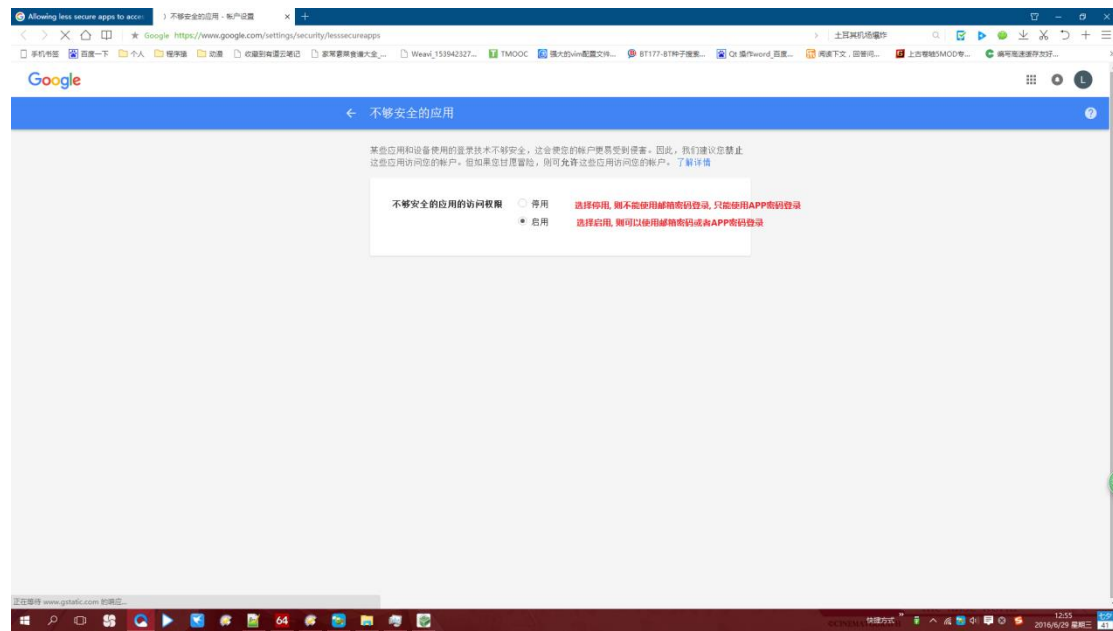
Allowing less secure apps to acce | 不够安全的应用 - 帐户设置

Google https://www.google.com/settings/security/lesssecureapps

土耳其机场爆炸

手机书签 | 百度一下 | 个人 | 程序猿 | 动漫 | 收藏到有道云笔记 | 家常蒸菜食谱大全_... | Weavi_153942327... | TMOOC | 强大的vim配置文件... | BT177-BT种子搜索... | Qt 操作word_百度... | 阅读下文，回答问... | 上古卷轴5MOD专... | 编写高速缓存友好...

Google

← 不够安全的应用

某些应用和设备使用的登录技术不够安全，这会使您的帐户更易受到侵害。因此，我们建议您禁止这些应用访问您的帐户。但如果您甘愿冒险，则可允许这些应用访问您的帐户。了解详情

不够安全的应用的访问权限

停用 选择停用，则不能使用邮箱密码登录，只能使用APP密码登录

启用 选择启用，则可以使用邮箱密码或者APP密码登录

正在等待 www.gstatic.com 的响应...

快捷方式

12:55
2016/6/29 星期三